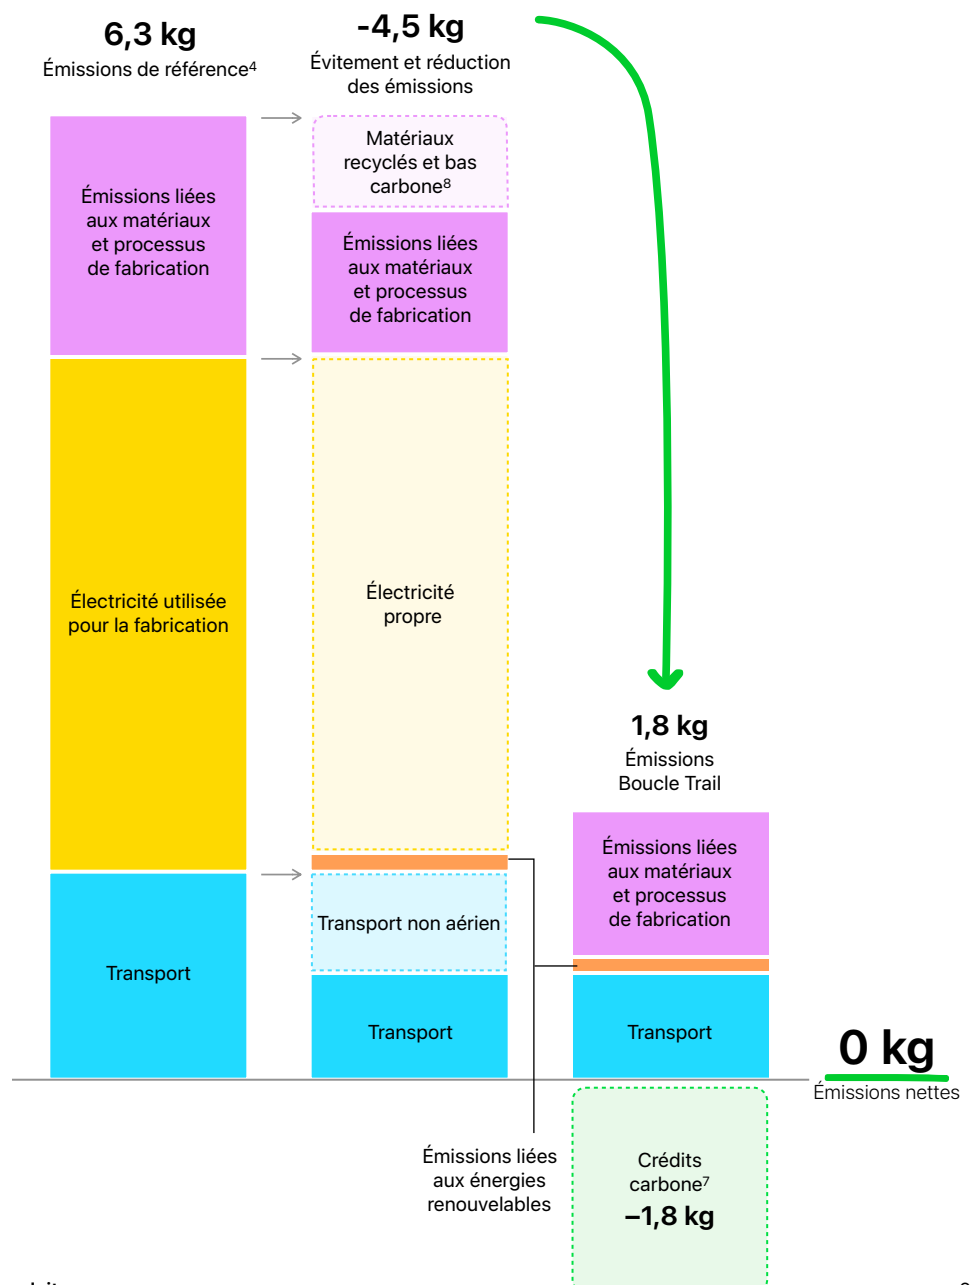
6,3 kg
Émissions de référence$^4$

-4,5 kg
Évitement et réduction des émissions

Matériaux recyclés et bas carbone$^8$

Émissions liées aux matériaux et processus de fabrication

Émissions liées aux matériaux et processus de fabrication

Électricité utilisée pour la fabrication

Électricité propre

Transport

Transport non aérien

Transport

1,8 kg
Émissions Boucle Trail

Émissions liées aux matériaux et processus de fabrication

Transport

0 kg
Émissions nettes

Émissions liées aux énergies renouvelables

Crédits carbone$^7$
–1,8 kg